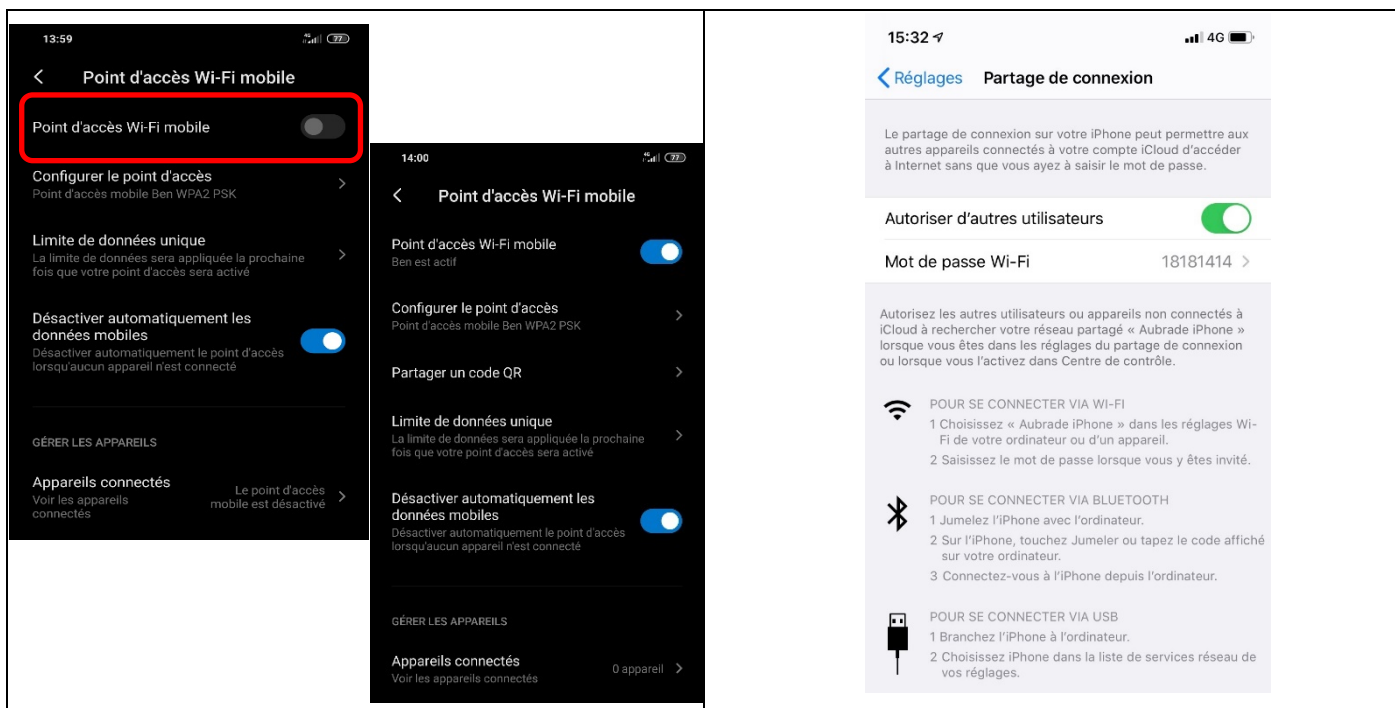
13:59

77

Point d'accès Wi-Fi mobile

Point d'accès Wi-Fi mobile

Configurer le point d'accès
Point d'accès mobile Ben WPA2 PSK

Limite de données unique
La limite de données sera appliquée la prochaine fois que votre point d'accès sera activé

Désactiver automatiquement les données mobiles
Désactiver automatiquement le point d'accès lorsqu'aucun appareil n'est connecté

GÉRER LES APPAREILS

Appareils connectés
Voir les appareils connectés
Le point d'accès mobile est désactivé

14:00

77

Point d'accès Wi-Fi mobile

Point d'accès Wi-Fi mobile
Ben est actif

Configurer le point d'accès
Point d'accès mobile Ben WPA2 PSK

Partager un code QR

Limite de données unique
La limite de données sera appliquée la prochaine fois que votre point d'accès sera activé

Désactiver automatiquement les données mobiles
Désactiver automatiquement le point d'accès lorsqu'aucun appareil n'est connecté

GÉRER LES APPAREILS

Appareils connectés
Voir les appareils connectés
0 appareil

15:32

4G

Réglages Partage de connexion

Le partage de connexion sur votre iPhone peut permettre aux autres appareils connectés à votre compte iCloud d'accéder à Internet sans que vous ayez à saisir le mot de passe.

Autoriser d'autres utilisateurs

Mot de passe Wi-Fi 18181414

Autorisez les autres utilisateurs ou appareils non connectés à iCloud à rechercher votre réseau partagé « Aubrade iPhone » lorsque vous êtes dans les réglages du partage de connexion ou lorsque vous l'activez dans Centre de contrôle.

POUR SE CONNECTER VIA WI-FI
1 Choisissez « Aubrade iPhone » dans les réglages Wi-Fi de votre ordinateur ou d'un appareil.
2 Saisissez le mot de passe lorsque vous y êtes invité.

POUR SE CONNECTER VIA BLUETOOTH
1 Jumelez l'iPhone avec l'ordinateur.
2 Sur l'iPhone, touchez Jumeler ou tapez le code affiché sur votre ordinateur.
3 Connectez-vous à l'iPhone depuis l'ordinateur.

POUR SE CONNECTER VIA USB
1 Branchez l'iPhone à l'ordinateur.
2 Choisissez iPhone dans la liste de services réseau de vos réglages.